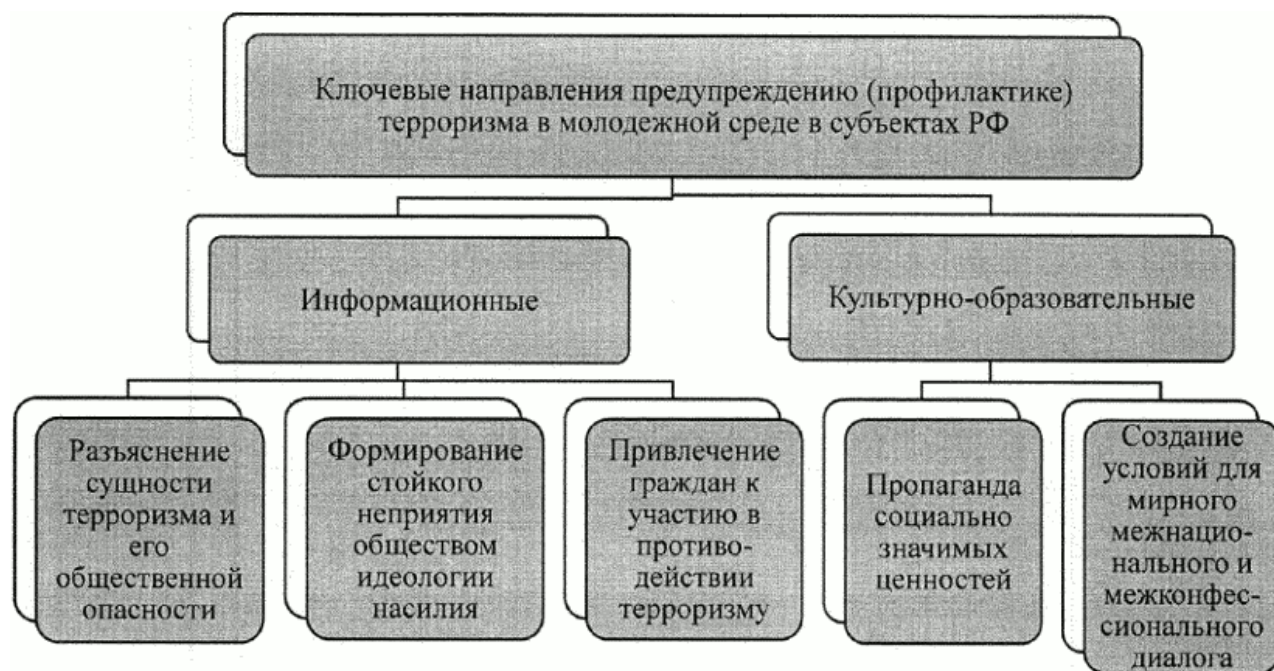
Ключевые направления предупреждению (профилактике) терроризма в молодежной среде в субъектах РФ

Информационные

Культурно-образовательные

Разъяснение сущности терроризма и его общественной опасности

Формирование стойкого неприятия обществом идеологии насилия

Привлечение граждан к участию в противодействии терроризму

Пропаганда социально значимых ценностей

Создание условий для мирного межнационального и межконфессионального диалога